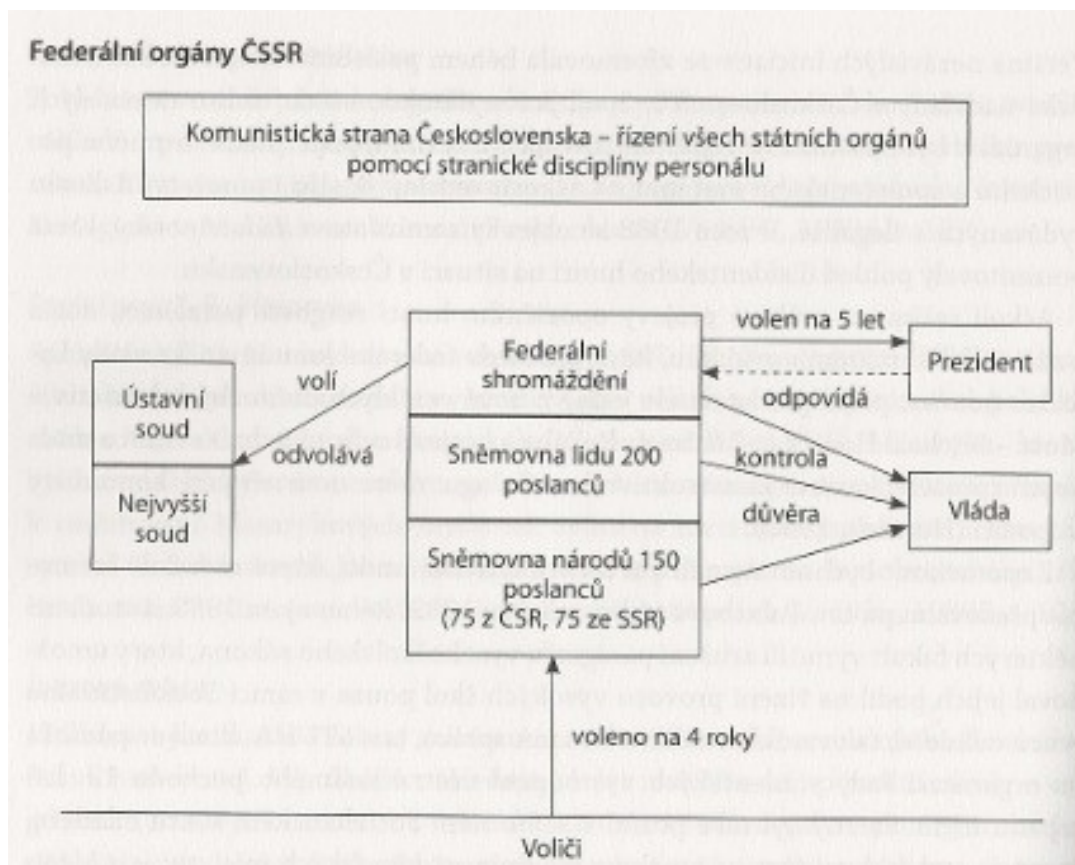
Federální orgány ČSSR

Komunistická strana Československa – řízení všech státních orgánů pomocí stranické disciplíny personálu

Federální shromáždění

volen na 5 let

Prezident

odpovídá

volí

Ústavní soud

odvolává

Nejvyšší soud

Sněmovna lidu 200 poslanců

kontrola

důvěra

Vláda

Sněmovna národů 150 poslanců (75 z ČSR, 75 ze SSR)

voleno na 4 roky

Voliči